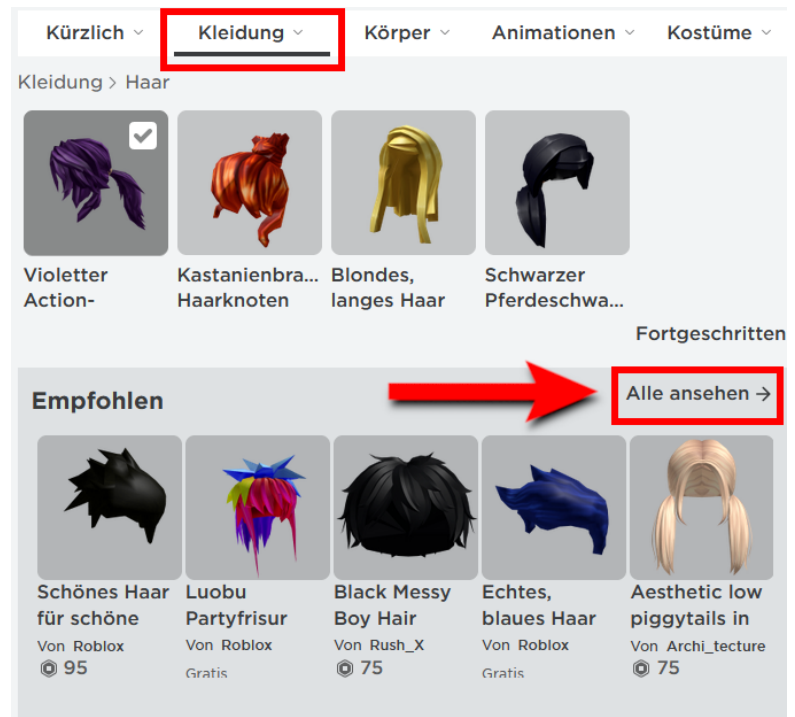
Kürzlich ˅ Kleidung ˅ Körper ˅ Animationen ˅ Kostüme ˅

Kleidung > Haar

Violetter Action-

Kastanienbra... Haarknoten

Blondes, langes Haar

Schwarzer Pferdeschwa...

Fortgeschritten

Empfohlen

Alle ansehen →

Schönes Haar für schöne
Von Roblox
95

Luobu Partyfrisur
Von Roblox
Gratis

Black Messy Boy Hair
Von Rush_X
75

Echtes, blaues Haar
Von Roblox
Gratis

Aesthetic low piggytails in
Von Archi_tecture
75